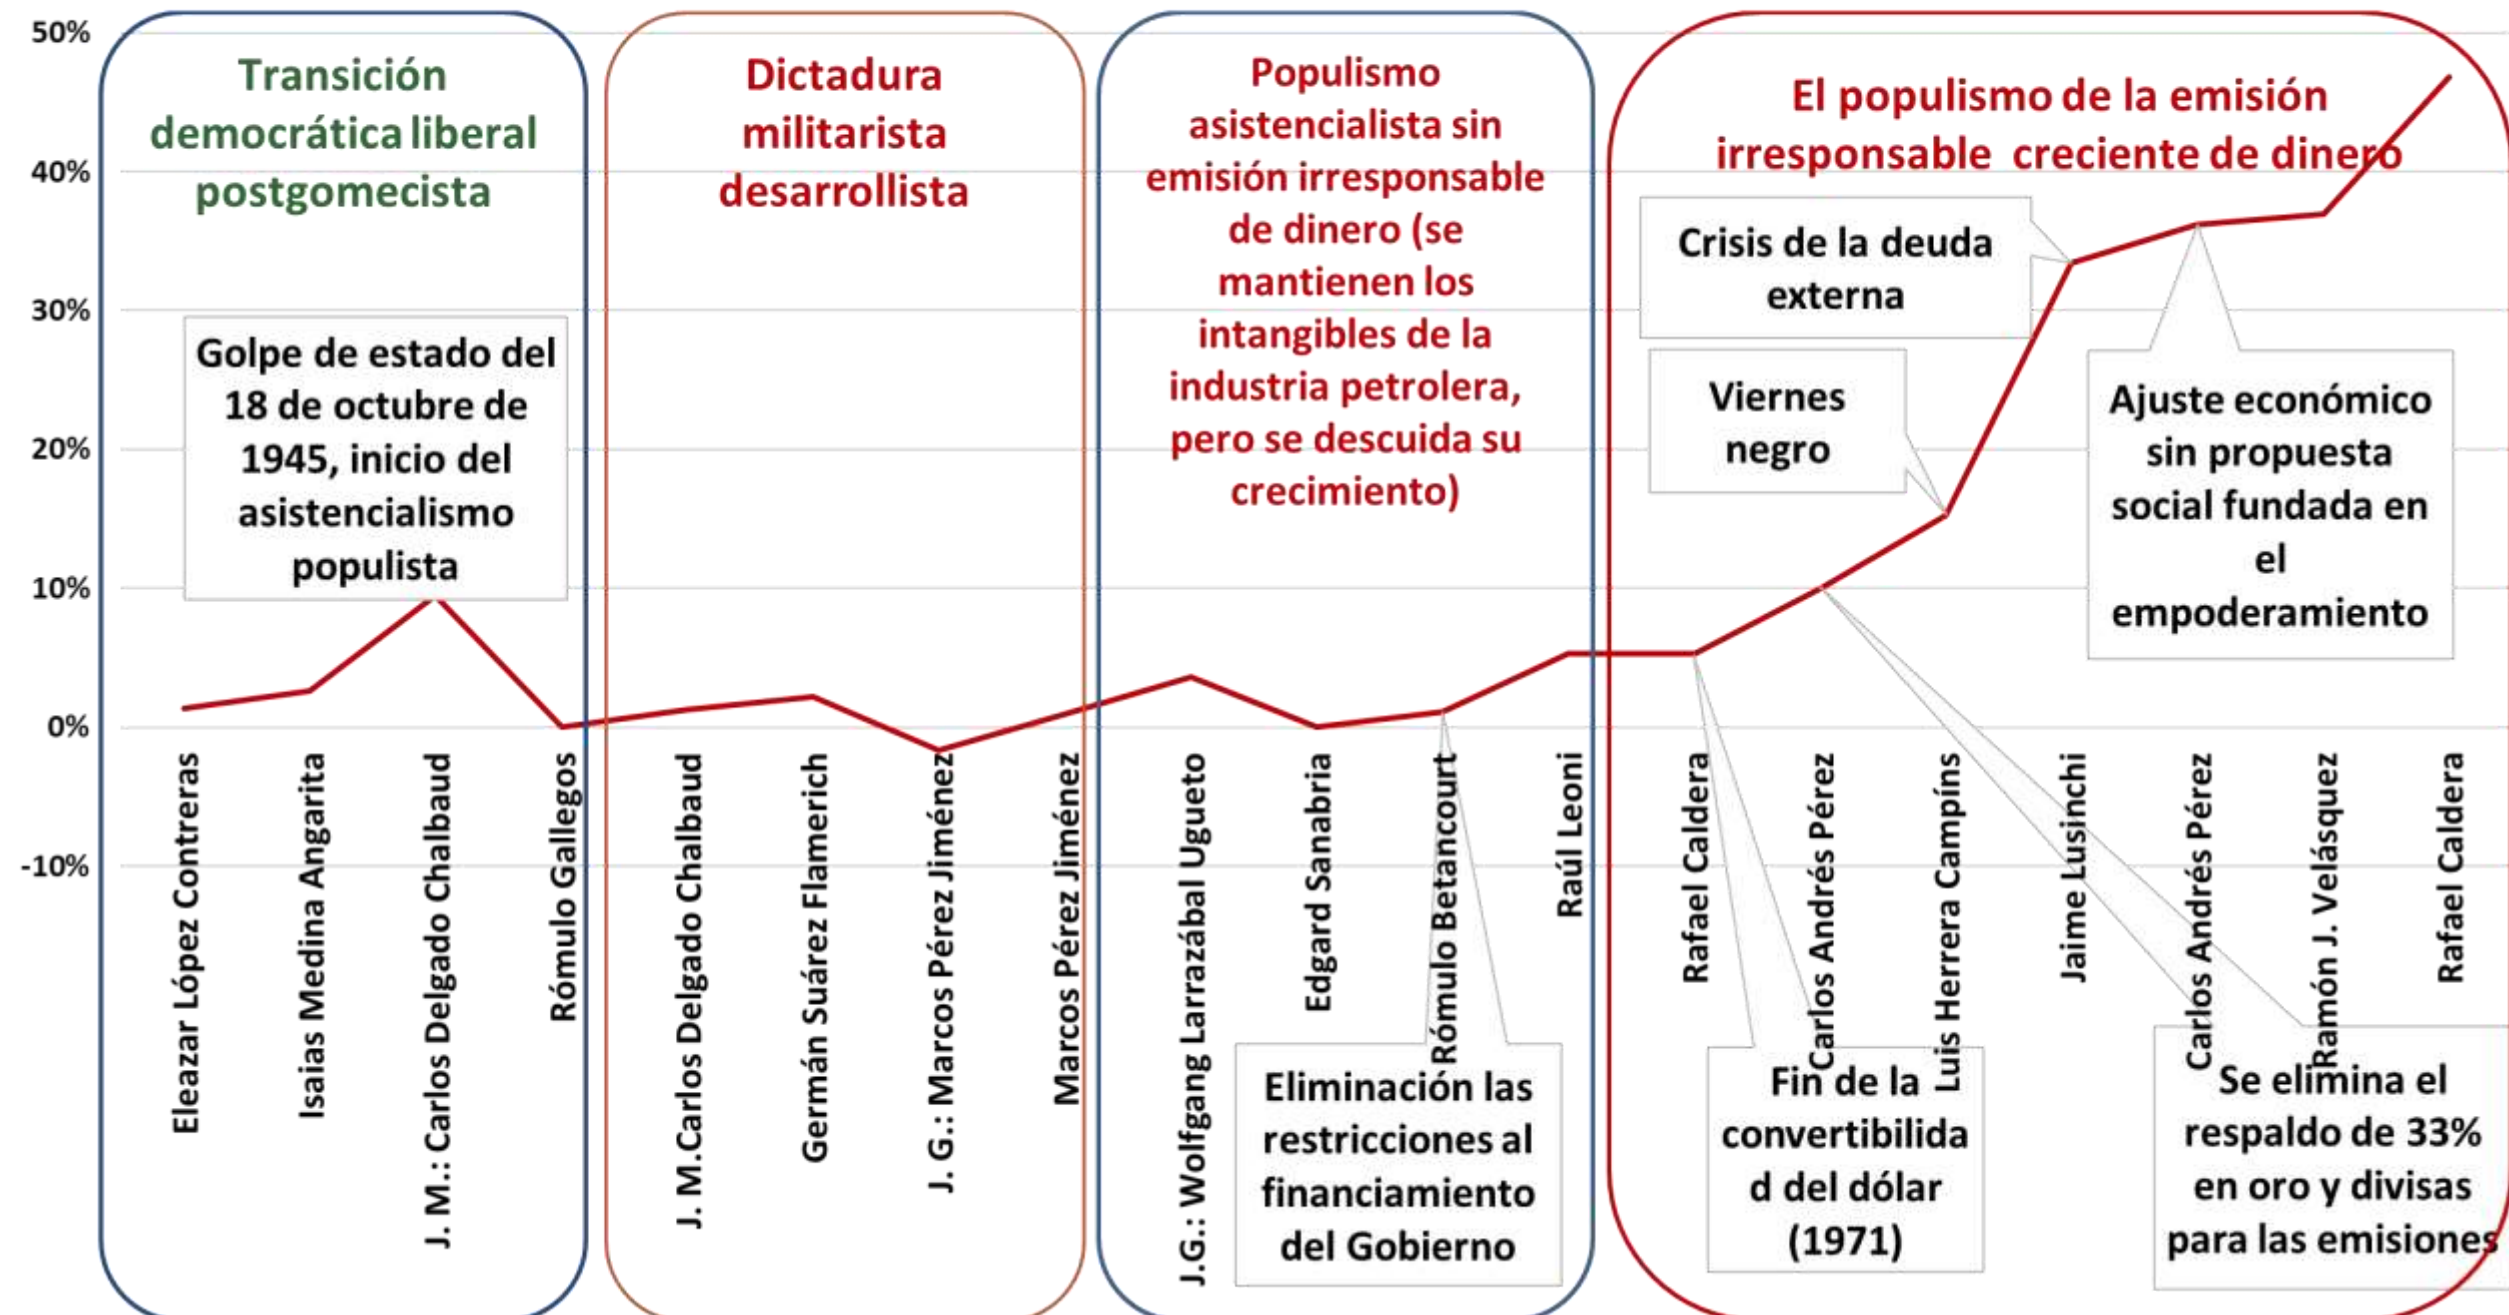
50%
40%
30%
20%
10%
0%
-10%

Transición democrática liberal postgomecista

Dictadura militarista desarrollista

Populismo asistencialista sin emisión irresponsable de dinero (se mantienen los intangibles de la industria petrolera, pero se descuida su crecimiento)

El populismo de la emisión irresponsable creciente de dinero

Golpe de estado del 18 de octubre de 1945, inicio del asistencialismo populista

Crisis de la deuda externa

Viernes negro

Ajuste económico sin propuesta social fundada en el empoderamiento

Eliminación las restricciones al financiamiento del Gobierno

Fin de la convertibilidad del dólar (1971)

Se elimina el respaldo de 33% en oro y divisas para las emisiones

Eleazar López Contreras
Isaias Medina Angarita
J. M.: Carlos Delgado Chalbaud
Rómulo Gallegos
J. M.Carlos Delgado Chalbaud
Germán Suárez Flamerich
J. G.: Marcos Pérez Jiménez
Marcos Pérez Jiménez
J.G.: Wolfgang Larrazábal Ugueto
Edgard Sanabria
Rómulo Betancourt
Raúl Leoni
Rafael Caldera
Carlos Andrés Pérez
Luis Herrera Campíns
Jaime Lusinchi
Carlos Andrés Pérez
Ramón J. Velásquez
Rafael Caldera